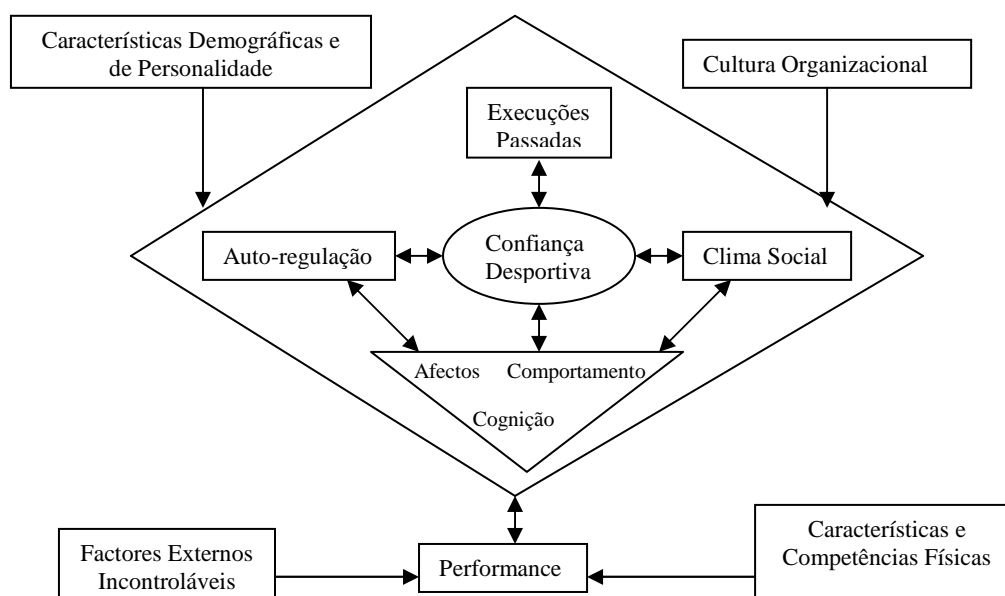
Características Demográficas e de Personalidade

Cultura Organizacional

Execuções Passadas

Auto-regulação

Confiança Desportiva

Clima Social

Afectos

Comportamento

Cognição

Factores Externos Incontroláveis

Performance

Características e Competências Físicas